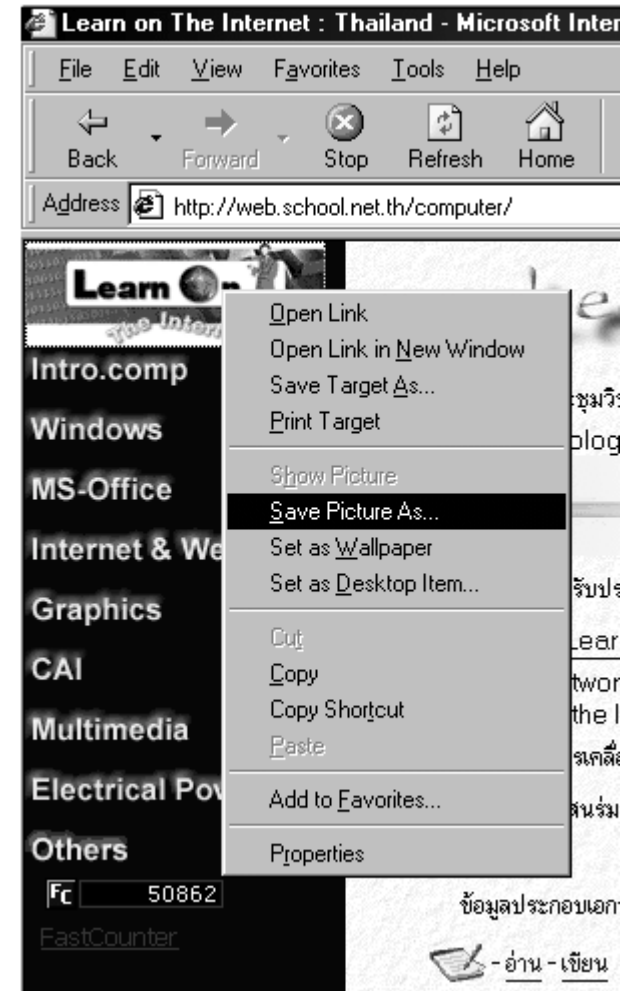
Learn on The Internet : Thailand - Microsoft Inter

File Edit View Favorites Tools Help

Back Forward Stop Refresh Home

Address http://web.school.net.th/computer/

Learn On The Intern

Intro.comp
Windows
MS-Office
Internet & We
Graphics
CAI
Multimedia
Electrical Pov
Others

Fc 50862
FastCounter

Open Link
Open Link in New Window
Save Target As...
Print Target
Show Picture
Save Picture As...
Set as Wallpaper
Set as Desktop Item...
Cut
Copy
Copy Shortcut
Paste
Add to Favorites...
Properties

Le

ะชุมวิช
olog
รับป
Lear
twor
the I
เคลื่
นร่ม

ข้อมูลประกอบเอกา

- อ่าน - เขียน